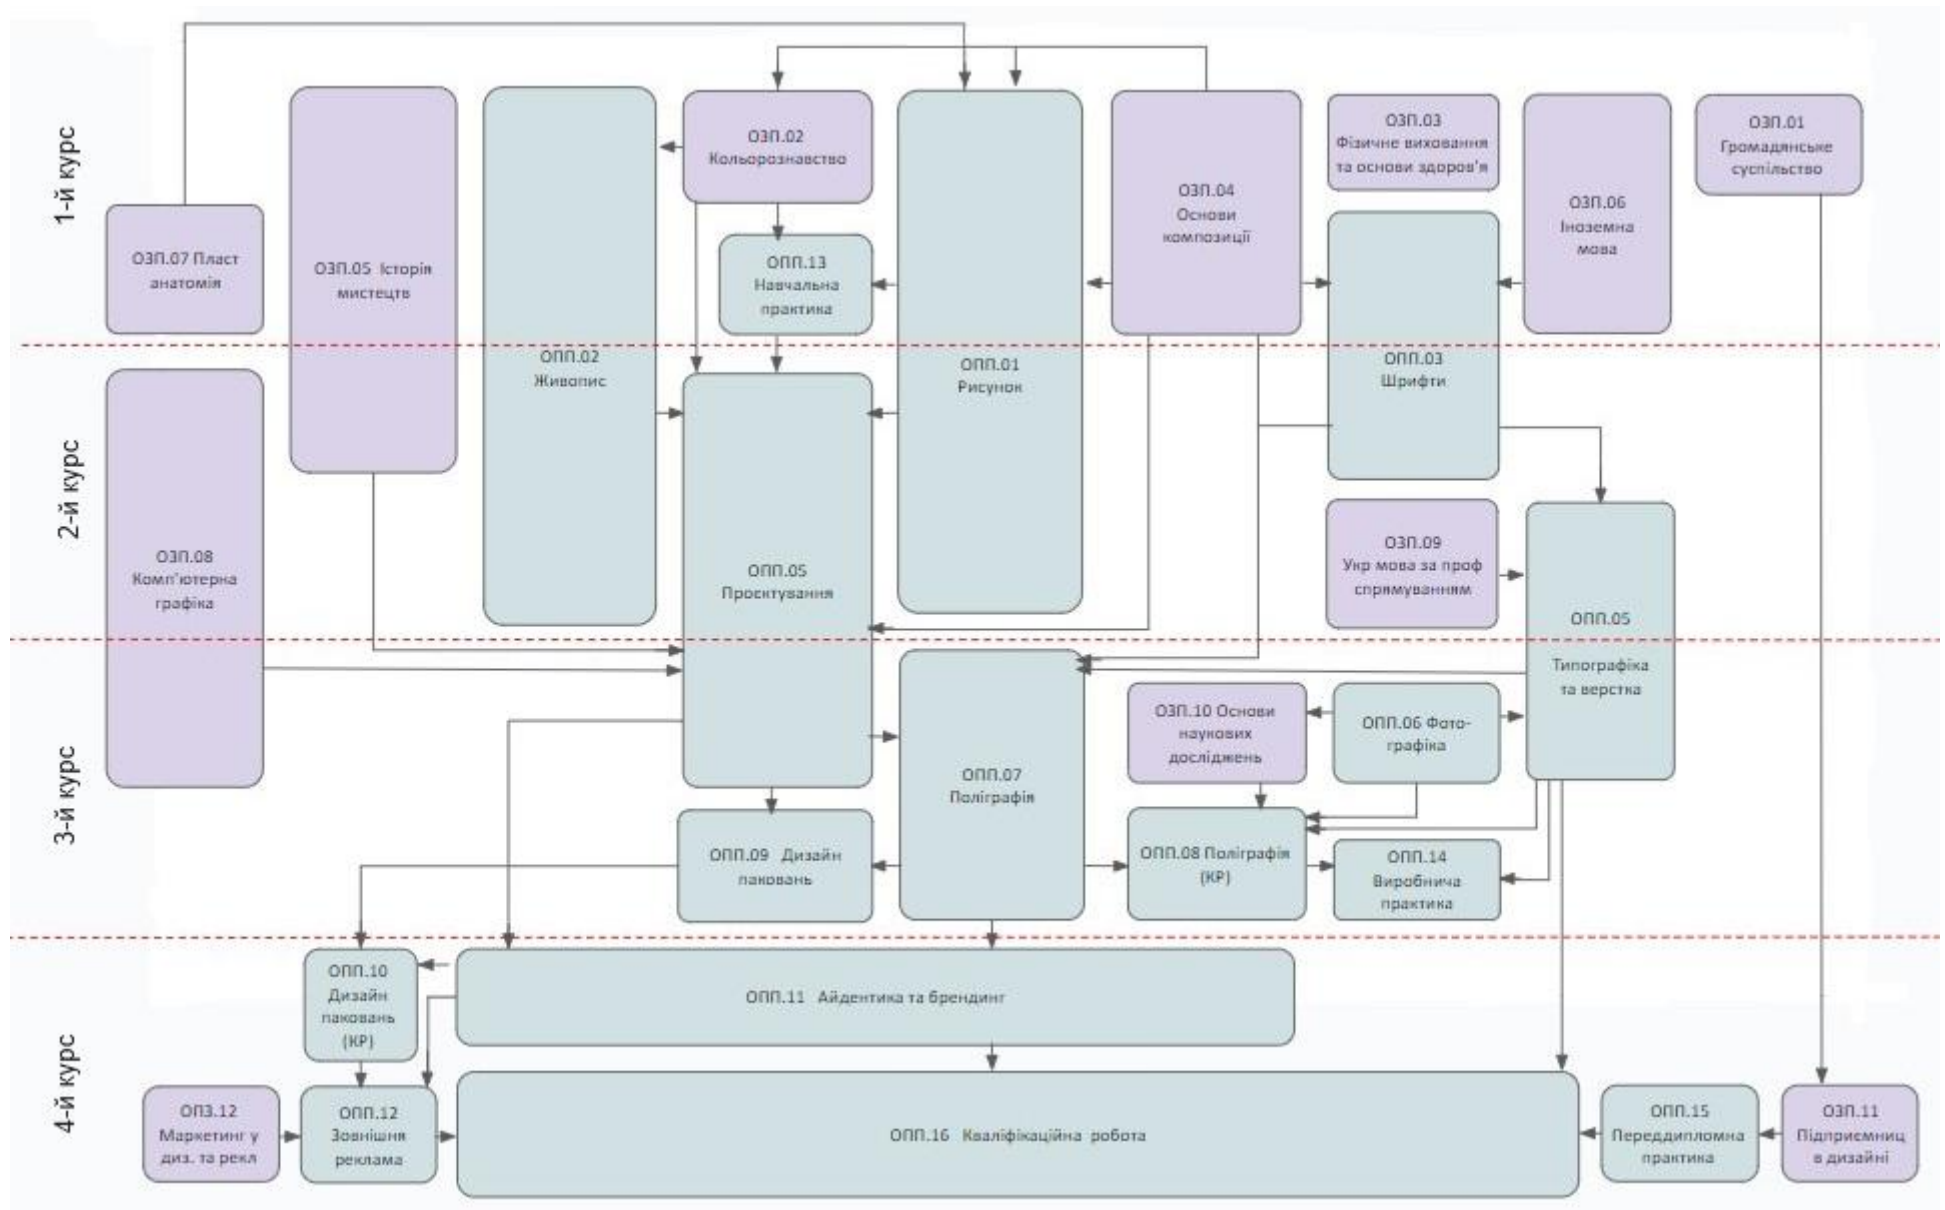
1-й курс

2-й курс

3-й курс

4-й курс

ОЗП.07 Пласт анатомія

ОЗП.05 Історія мистецтв

ОПП.02 Живопис

ОЗП.02 Кольорознавство

ОПП.13 Навчальна практика

ОПП.01 Рисунок

ОЗП.04 Основи композиції

ОЗП.03 Фізичне виховання та основи здоров'я

ОЗП.06 Іноземна мова

ОЗП.01 Громадянське суспільство

ОПП.03 Шрифти

ОЗП.08 Комп'ютерна графіка

ОПП.05 Проектування

ОЗП.09 Укр мова за проф спрямуванням

ОПП.05 Типографіка та верстка

ОПП.07 Поліграфія

ОЗП.10 Основи наукових досліджень

ОПП.06 Фото-графіка

ОПП.09 Дизайн паковань

ОПП.08 Поліграфія (КР)

ОПП.14 Виробнича практика

ОПП.10 Дизайн паковань (КР)

ОПП.11 Айдентика та брендинг

ОПЗ.12 Маркетинг у диз. та рекл

ОПП.12 Зовнішня реклама

ОПП.16 Кваліфікаційна робота

ОПП.15 Переддипломна практика

ОЗП.11 Підприємниц в дизайні